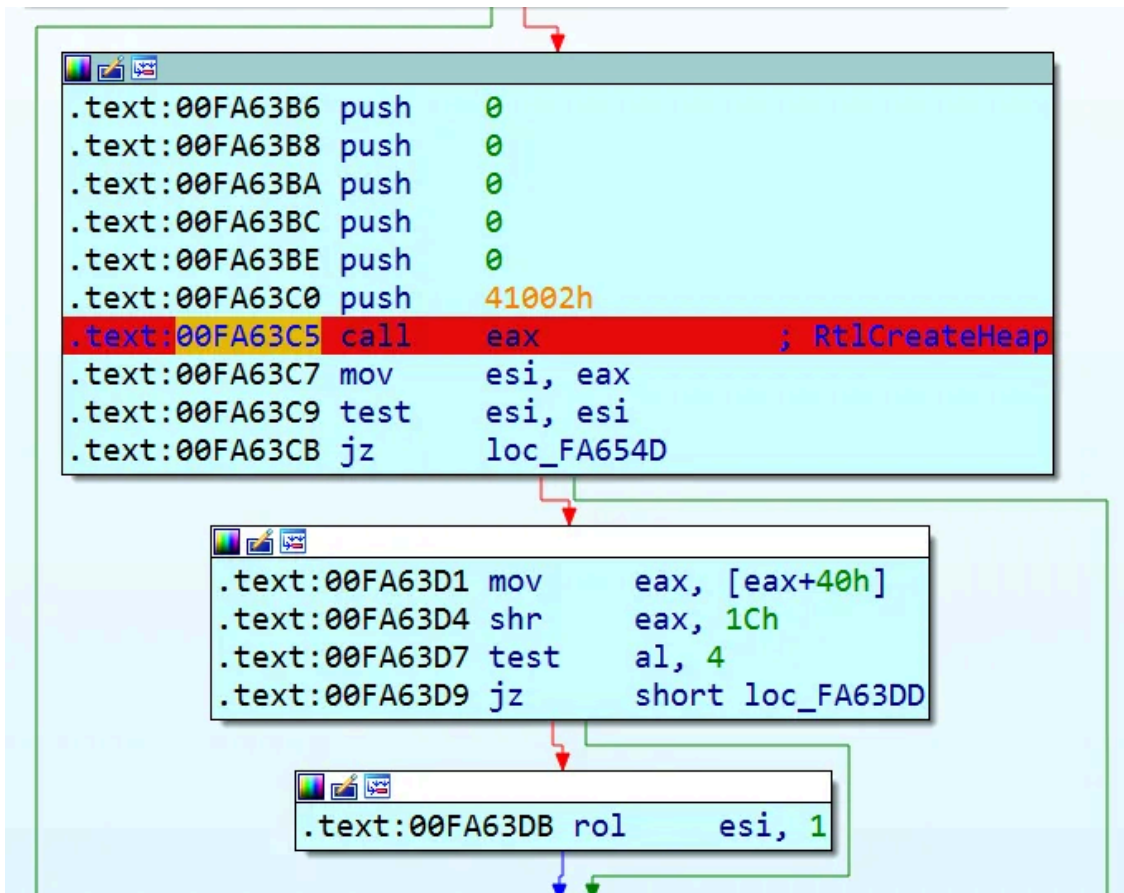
.text:00FA63B6 push 0
.text:00FA63B8 push 0
.text:00FA63BA push 0
.text:00FA63BC push 0
.text:00FA63BE push 0
.text:00FA63C0 push 41002h
.text:00FA63C5 call eax ; RtlCreateHeap
.text:00FA63C7 mov esi, eax
.text:00FA63C9 test esi, esi
.text:00FA63CB jz loc_FA654D

.text:00FA63D1 mov eax, [eax+40h]
.text:00FA63D4 shr eax, 1Ch
.text:00FA63D7 test al, 4
.text:00FA63D9 jz short loc_FA63DD

.text:00FA63DB rol esi, 1